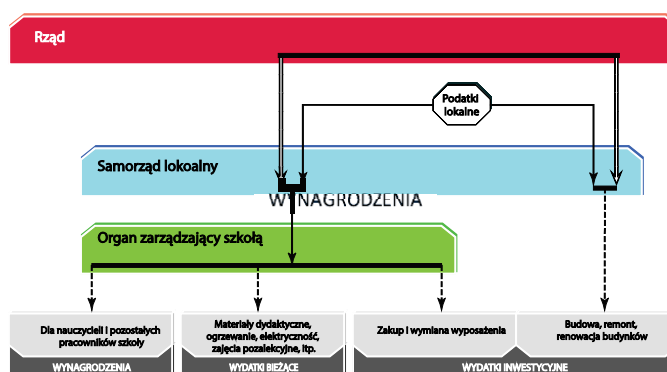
Rząd

Podatki lokalne

Samorząd lokoalny

WYNAGRODZENIA

Organ zarządzający szkołą

Dla nauczycieli i pozostałych pracowników szkoły

WYNAGRODZENIA

Materiały dydaktyczne, ogrzewanie, elektryczność, zajęcia pozalekcyjne, itp.

WYDATKI BIEŻĄCE

Zakup i wymiana wyposażenia

Budowa, remont, renowacja budynków

WYDATKI INWESTYCYJNE